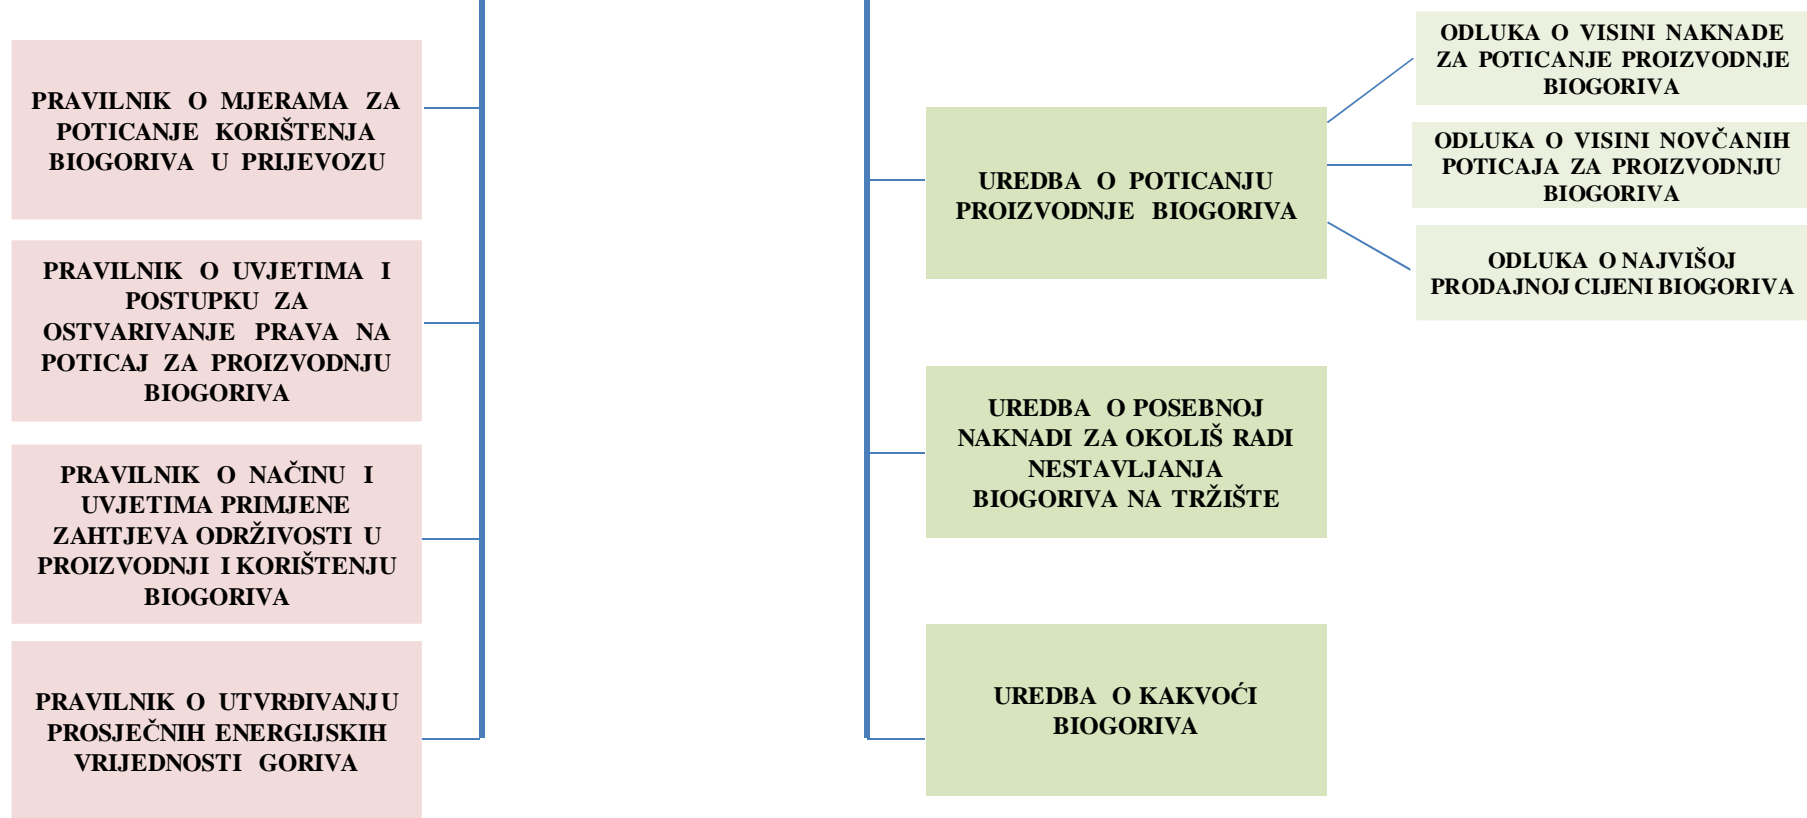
PRAVILNIK O MJERAMA ZA POTICANJE KORIŠTENJA BIOGORIVA U PRIJEVOZU

PRAVILNIK O UVJETIMA I POSTUPKU ZA OSTVARIVANJE PRAVA NA POTICAJ ZA PROIZVODNJU BIOGORIVA

PRAVILNIK O NAČINU I UVJETIMA PRIMJENE ZAHTJEVA ODRŽIVOSTI U PROIZVODNJI I KORIŠTENJU BIOGORIVA

PRAVILNIK O UTVRĐIVANJU PROSJEČNIH ENERGIJSKIH VRIJEDNOSTI GORIVA

UREDBA O POTICANJU PROIZVODNJE BIOGORIVA

ODLUKA O VISINI NAKNADE ZA POTICANJE PROIZVODNJE BIOGORIVA

ODLUKA O VISINI NOVČANIH POTICAJA ZA PROIZVODNJU BIOGORIVA

ODLUKA O NAJVIŠOJ PRODAJNOJ CIJENI BIOGORIVA

UREDBA O POSEBNOJ NAKNADI ZA OKOLIŠ RADI NESTAVLJANJA BIOGORIVA NA TRŽIŠTE

UREDBA O KAKVOĆI BIOGORIVA